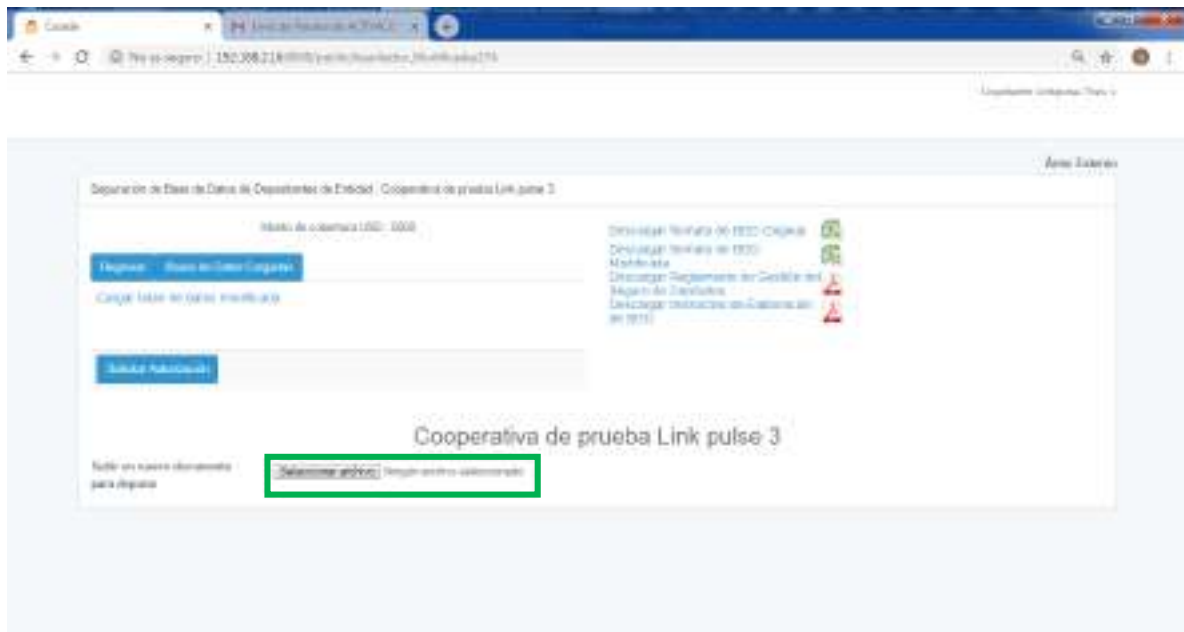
Cosede

No es seguro | 192.168.2.18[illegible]

Área Anterior

Separación de Base de Datos de Depositantes de Entidad : Cooperativa de prueba Link pulse 3

Monto de cobertura USD : 5000

Regresar Base de Datos Cargadas

Cargar base de datos modificada

Solicitar Autorización

Descargar formato de BDD Cargada

Descargar formato de BDD Modificada

Descargar Reglamento de Gestión del Seguro de Depósitos

Descargar Instructivo de Elaboración de BDD

Cooperativa de prueba Link pulse 3

Subir un nuevo documento para depurar

Seleccionar archivo Ningún archivo seleccionado